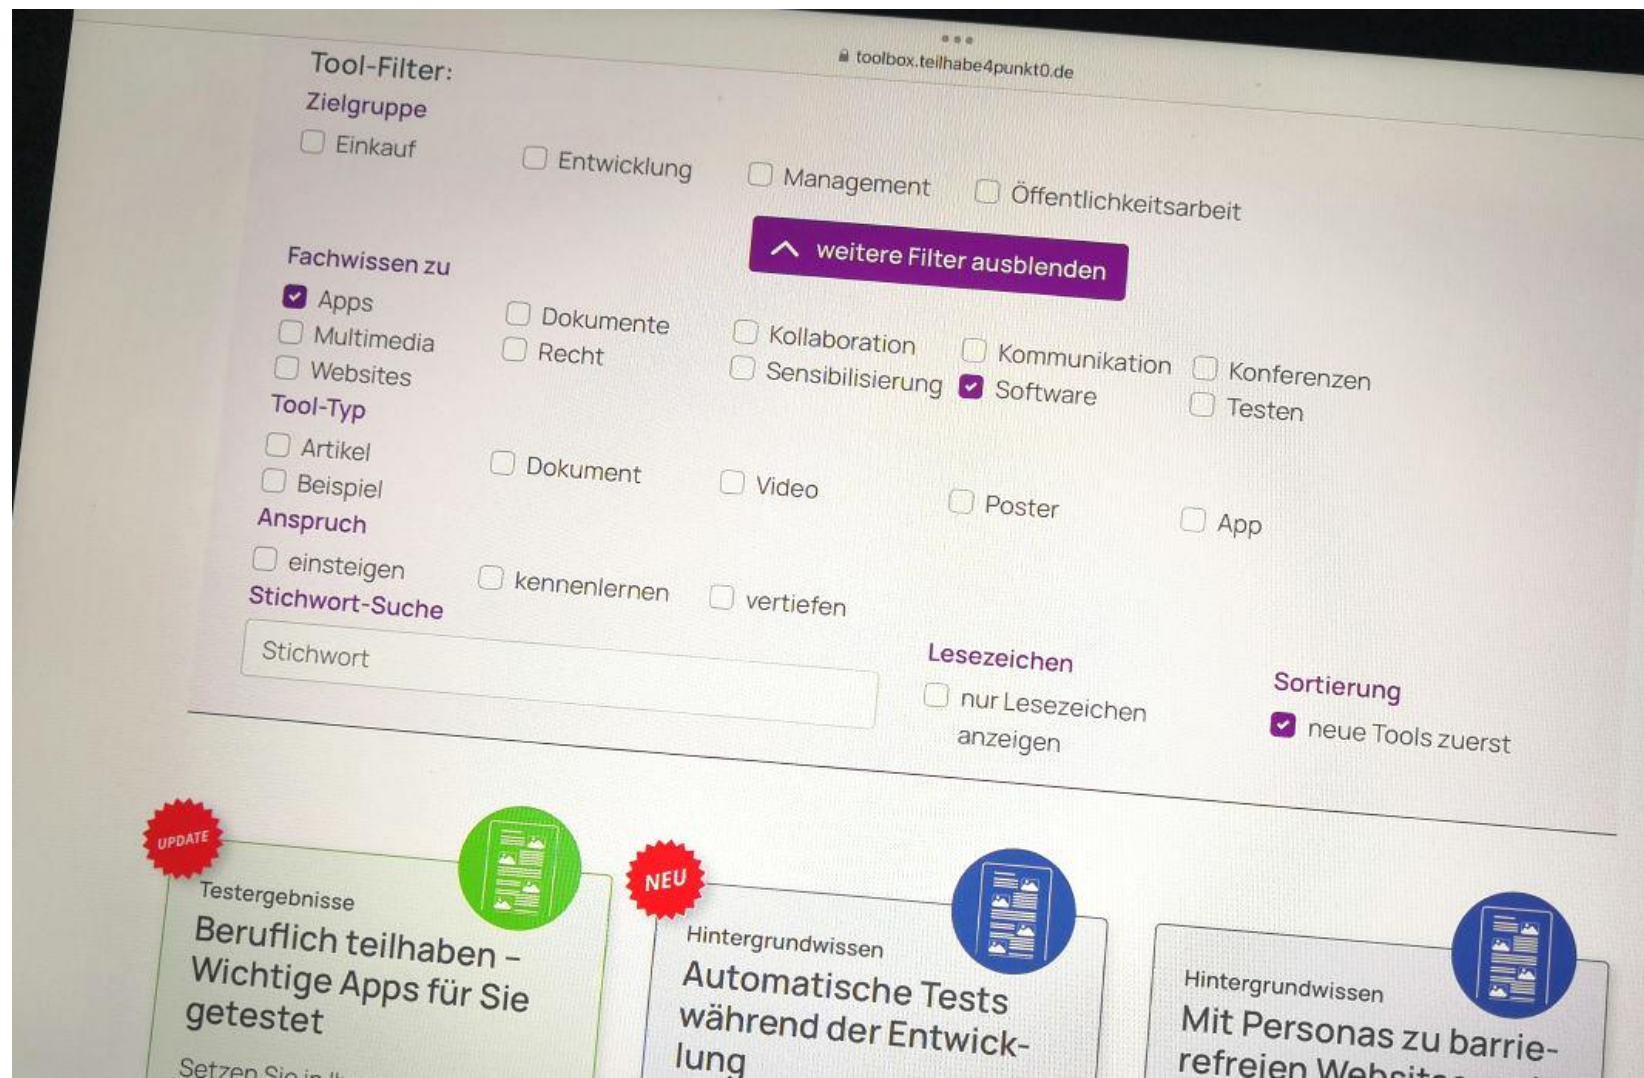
toolbox.teilhabe4punkt0.de

Tool-Filter:

Zielgruppe

Einkauf

Entwicklung

Management

Öffentlichkeitsarbeit

weitere Filter ausblenden

Fachwissen zu

Apps

Multimedia

Websites

Dokumente

Recht

Kollaboration

Sensibilisierung

Kommunikation

Software

Konferenzen

Testen

Tool-Typ

Artikel

Beispiel

Dokument

Video

Poster

App

Anspruch

einsteigen

kennenlernen

vertiefen

Stichwort-Suche

Stichwort

Lesezeichen

nur Lesezeichen anzeigen

Sortierung

neue Tools zuerst

UPDATE

Testergebnisse

Beruflich teilhaben – Wichtige Apps für Sie getestet

Setzen Sie in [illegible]

NEU

Hintergrundwissen

Automatische Tests während der Entwicklung

Hintergrundwissen

Mit Personas zu barrierefreien Websit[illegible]